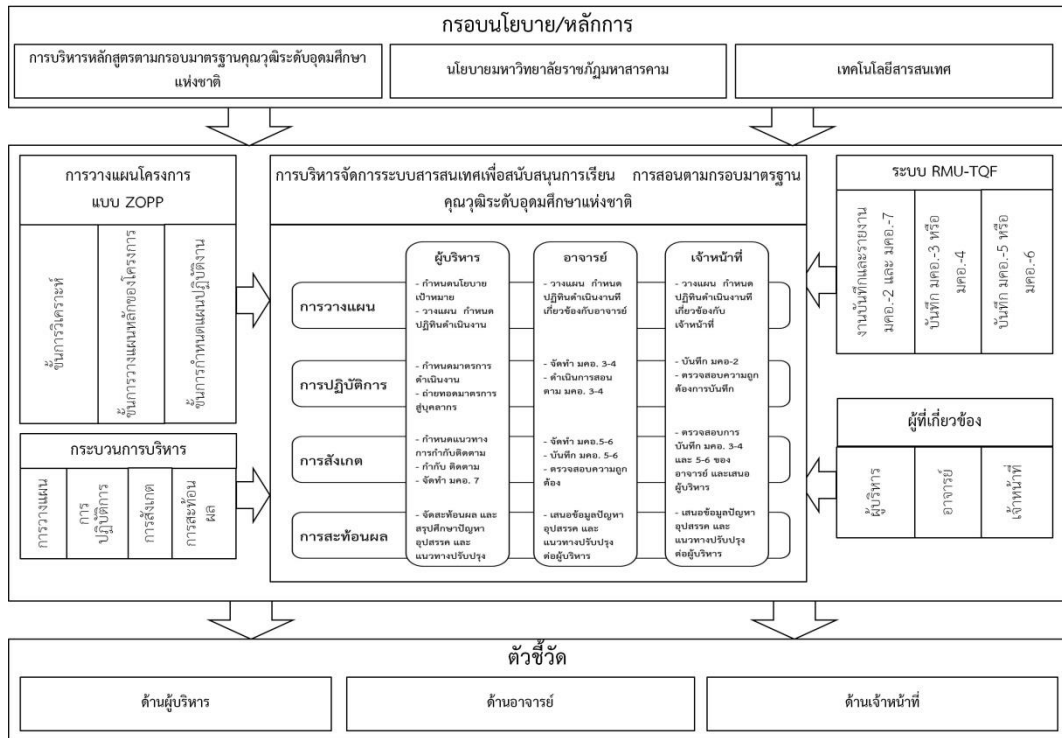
กรอบนโยบาย/หลักการ

การบริหารหลักสูตรตามกรอบมาตรฐานคุณวุฒิระดับอุดมศึกษาแห่งชาติ

นโยบายมหาวิทยาลัยราชภัฏมหาสารคาม

เทคโนโลยีสารสนเทศ

การวางแผนโครงการแบบ ZOPP

ขั้นการวิเคราะห์

ขั้นการวางแผนหลักของโครงการ

ขั้นการกำหนดแผนปฏิบัติงาน

กระบวนการบริหาร

การวางแผน

การปฏิบัติการ

การสังเกต

การสะท้อนผล

การบริหารจัดการระบบสารสนเทศเพื่อสนับสนุนการเรียน การสอนตามกรอบมาตรฐานคุณวุฒิระดับอุดมศึกษาแห่งชาติ

ผู้บริหาร

อาจารย์

เจ้าหน้าที่

การวางแผน

- กำหนดนโยบาย เป้าหมาย
- วางแผน กำหนดปฏิทินดำเนินงาน

- วางแผน กำหนดปฏิทินดำเนินงานที่เกี่ยวข้องกับอาจารย์

- วางแผน กำหนดปฏิทินดำเนินงานที่เกี่ยวข้องกับเจ้าหน้าที่

การปฏิบัติการ

- กำหนดมาตรการดำเนินงาน
- ถ่ายทอดมาตรการสู่บุคลากร

- จัดทำ มคอ. 3-4
- ดำเนินการสอนตาม มคอ. 3-4

- บันทึก มคอ-2
- ตรวจสอบความถูกต้องการบันทึก

การสังเกต

- กำหนดแนวทางการกำกับติดตาม
- กำกับ ติดตาม
- จัดทำ มคอ. 7

- จัดทำ มคอ.5-6
- บันทึก มคอ. 5-6
- ตรวจสอบความถูกต้อง

- ตรวจสอบการบันทึก มคอ. 3-4 และ 5-6 ของอาจารย์ และเสนอผู้บริหาร

การสะท้อนผล

- จัดสะท้อนผล และสรุปศึกษาปัญหาอุปสรรค และแนวทางปรับปรุง

- เสนอข้อมูลปัญหาอุปสรรค และแนวทางปรับปรุงต่อผู้บริหาร

- เสนอข้อมูลปัญหาอุปสรรค และแนวทางปรับปรุงต่อผู้บริหาร

ระบบ RMU-TQF

งานบันทึกและรายงาน มคอ.-2 และ มคอ.-7

บันทึก มคอ.-3 หรือ มคอ.-4

บันทึก มคอ.-5 หรือ มคอ.-6

ผู้ที่เกี่ยวข้อง

ผู้บริหาร

อาจารย์

เจ้าหน้าที่

ตัวชี้วัด

ด้านผู้บริหาร

ด้านอาจารย์

ด้านเจ้าหน้าที่